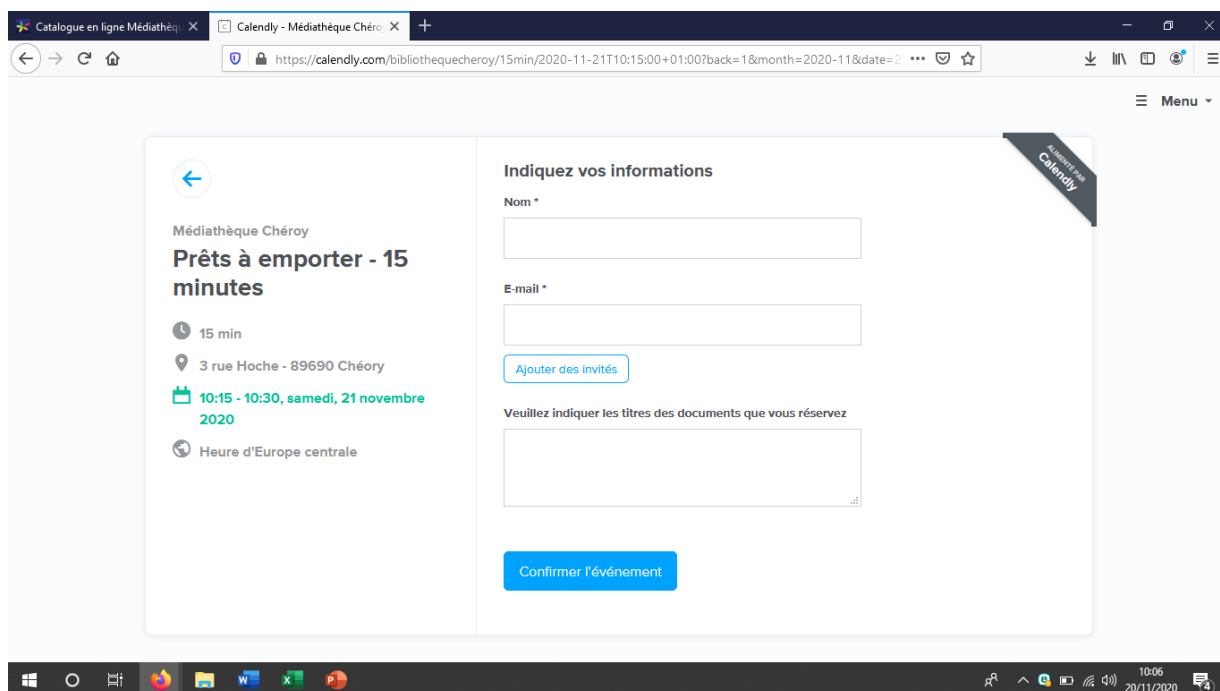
Catalogue en ligne Médiathèq ×
Calendly - Médiathèque Chéro ×
+

https://calendly.com/bibliothequecheroy/15min/2020-11-21T10:15:00+01:00?back=1&month=2020-11&date=2 •••

Menu

ALIMENTÉ PAR Calendly

Médiathèque Chéroy
Prêts à emporter - 15 minutes

15 min

3 rue Hoche - 89690 Chéroy

10:15 - 10:30, samedi, 21 novembre 2020

Heure d'Europe centrale

Indiquez vos informations

Nom *

E-mail *

Ajouter des invités

Veuillez indiquer les titres des documents que vous réservez

Confirmer l'événement

10:06
20/11/2020
4